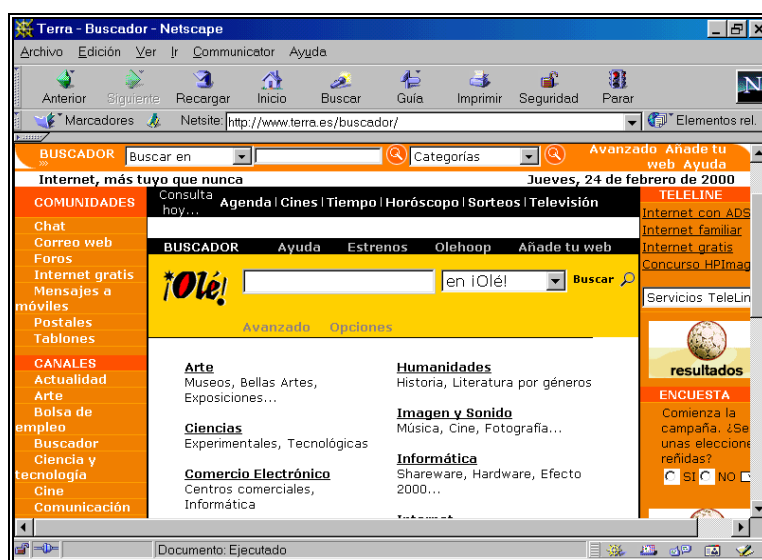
Terra - Buscador - Netscape

Archivo Edición Ver Ir Communicator Ayuda

Anterior Siguiente Recargar Inicio Buscar Guía Imprimir Seguridad Parar

Marcadores Netsite: http://www.terra.es/buscador/ Elementos rel.

BUSCADOR » Buscar en Categorías Avanzado Añade tu web Ayuda

Internet, más tuyo que nunca Jueves, 24 de febrero de 2000

COMUNIDADES
Chat
Correo web
Foros
Internet gratis
Mensajes a móviles
Postales
Tablones

CANALES
Actualidad
Arte
Bolsa de empleo
Buscador
Ciencia y tecnología
Cine
Comunicación

Consulta hoy... Agenda | Cines | Tiempo | Horóscopo | Sorteos | Televisión

BUSCADOR Ayuda Estrenos Olehoop Añade tu web

¡Olé! en ¡Olé! Buscar

Avanzado Opciones

Arte
Museos, Bellas Artes, Exposiciones...

Ciencias
Experimentales, Tecnológicas

Comercio Electrónico
Centros comerciales, Informática

Humanidades
Historia, Literatura por géneros

Imagen y Sonido
Música, Cine, Fotografía...

Informática
Shareware, Hardware, Efecto 2000...

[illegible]

TELELINE
Internet con ADS
Internet familiar
Internet gratis
Concurso HPImag

Servicios TeleLin

resultados

ENCUESTA
Comienza la campaña. ¿Se unas eleccione reñidas?
SI NO

Documento: Ejecutado